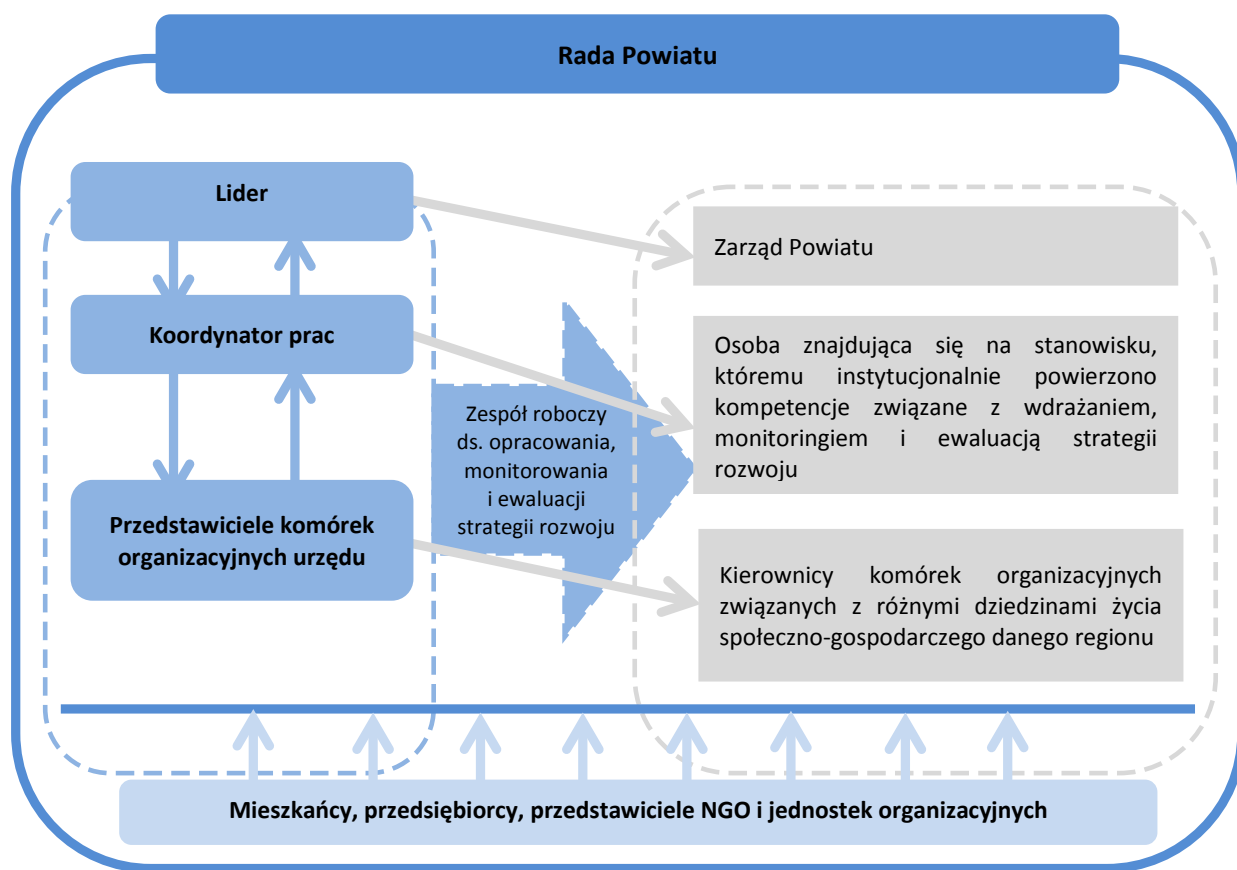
Rada Powiatu

Lider

Koordynator prac

Przedstawiciele komórek organizacyjnych urzędu

Zespół roboczy ds. opracowania, monitorowania i ewaluacji strategii rozwoju

Zarząd Powiatu

Osoba znajdująca się na stanowisku, któremu instytucjonalnie powierzono kompetencje związane z wdrażaniem, monitoringiem i ewaluacją strategii rozwoju

Kierownicy komórek organizacyjnych związanych z różnymi dziedzinami życia społeczno-gospodarczego danego regionu

Mieszkańcy, przedsiębiorcy, przedstawiciele NGO i jednostek organizacyjnych